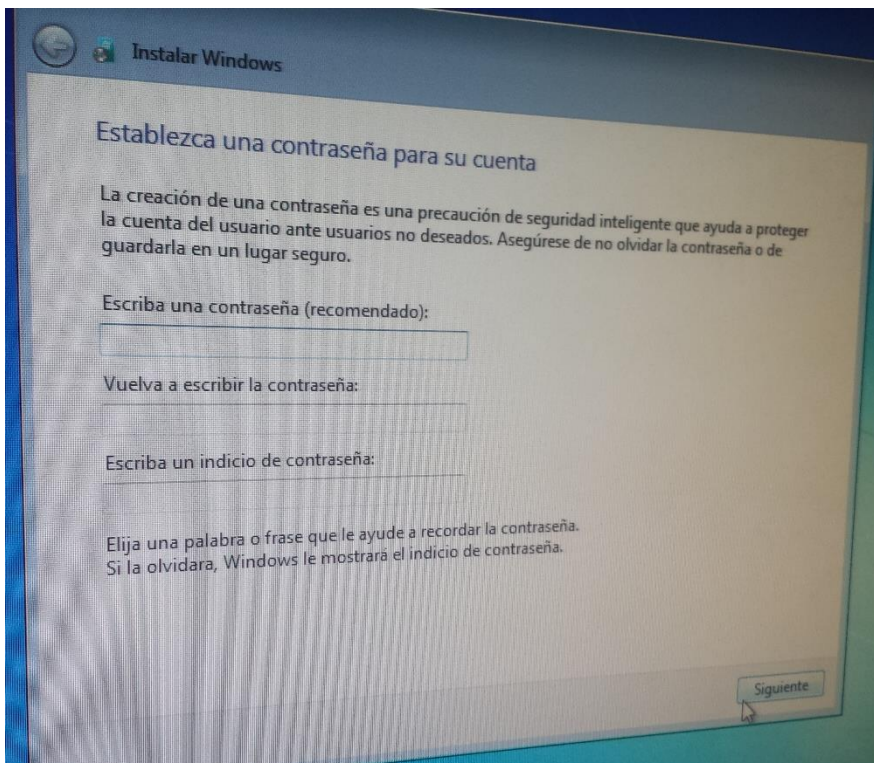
Instalar Windows

Establezca una contraseña para su cuenta

La creación de una contraseña es una precaución de seguridad inteligente que ayuda a proteger la cuenta del usuario ante usuarios no deseados. Asegúrese de no olvidar la contraseña o de guardarla en un lugar seguro.

Escriba una contraseña (recomendado):

Vuelva a escribir la contraseña:

Escriba un indicio de contraseña:

Elija una palabra o frase que le ayude a recordar la contraseña.
Si la olvidara, Windows le mostrará el indicio de contraseña.

Siguiente